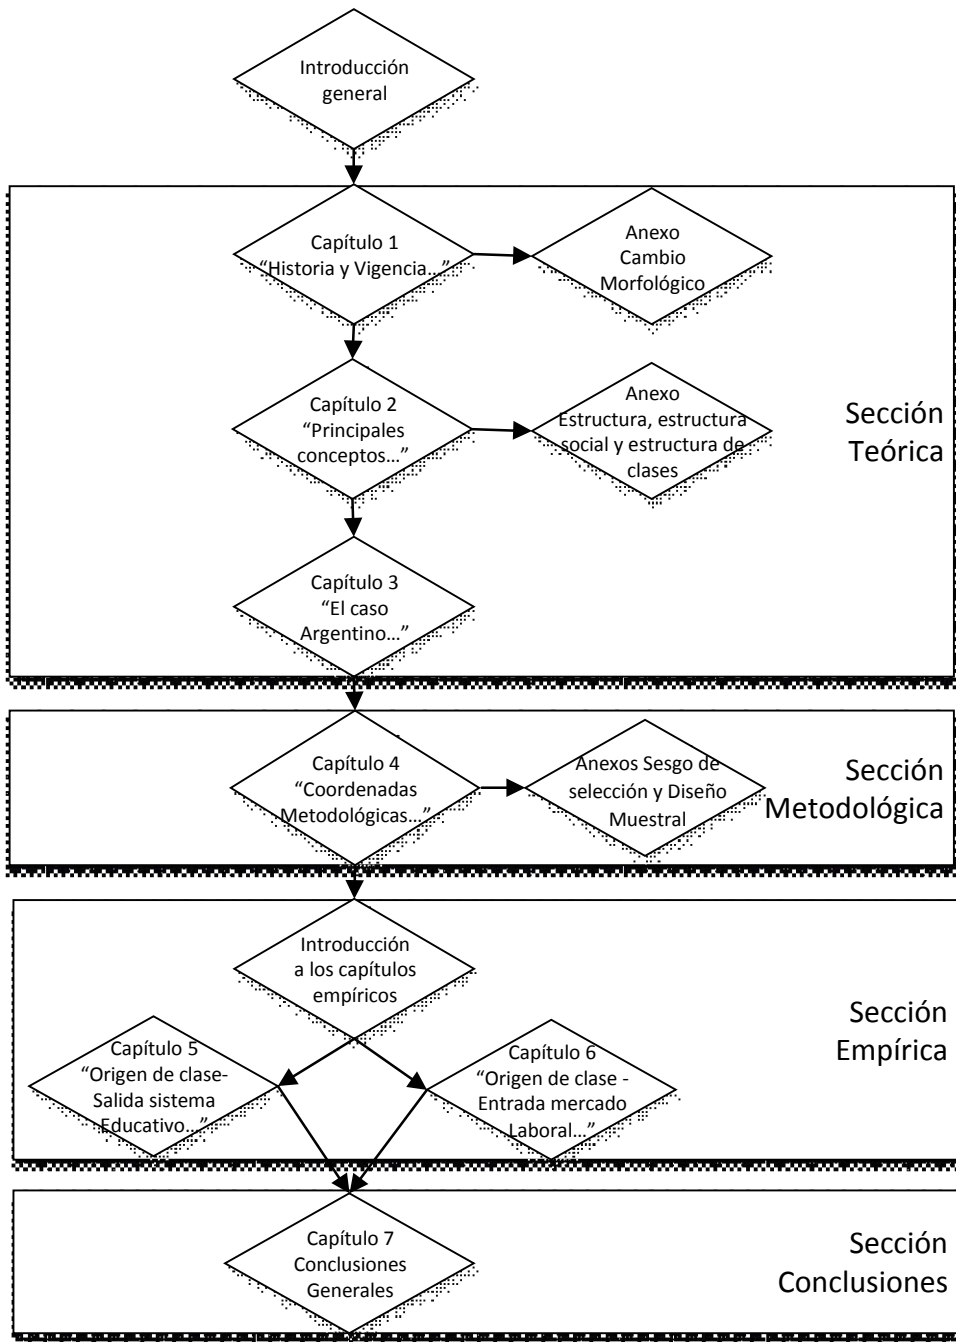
Introducción general

Capítulo 1 "Historia y Vigencia..."

Anexo Cambio Morfológico

Capítulo 2 "Principales conceptos..."

Anexo Estructura, estructura social y estructura de clases

Sección Teórica

Capítulo 3 "El caso Argentino..."

Capítulo 4 "Coordenadas Metodológicas..."

Anexos Sesgo de selección y Diseño Muestral

Sección Metodológica

Introducción a los capítulos empíricos

Sección Empírica

Capítulo 5 "Origen de clase- Salida sistema Educativo..."

Capítulo 6 "Origen de clase - Entrada mercado Laboral..."

Capítulo 7 Conclusiones Generales

Sección Conclusiones